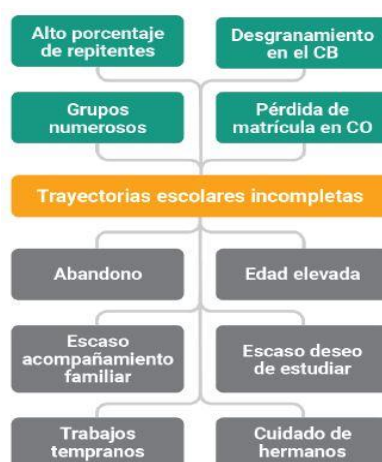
Alto porcentaje de repitentes

Desgranamiento en el CB

Grupos numerosos

Pérdida de matrícula en CO

Trayectorias escolares incompletas

Abandono

Edad elevada

Escaso acompañamiento familiar

Escaso deseo de estudiar

Trabajos tempranos

Cuidado de hermanos